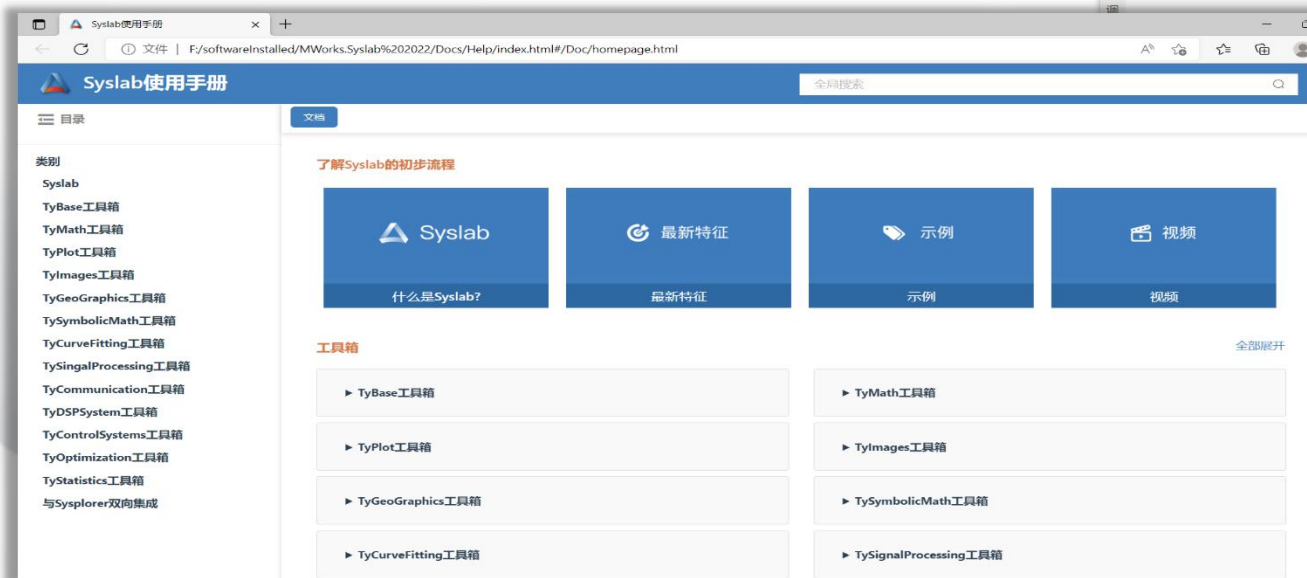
Syslab使用手册 ×
+
文件 | F:/softwareInstalled/MWorks.Syslab%202022/Docs/Help/index.html#/Doc/homepage.html

Syslab使用手册
全局搜索

目录
文档

类别
Syslab
TyBase工具箱
TyMath工具箱
TyPlot工具箱
TyImages工具箱
TyGeoGraphics工具箱
TySymbolicMath工具箱
TyCurveFitting工具箱
TySingalProcessing工具箱
TyCommunication工具箱
TyDSPSystem工具箱
TyControlSystems工具箱
TyOptimization工具箱
TyStatistics工具箱
与Sysplorer双向集成

了解Syslab的初步流程

Syslab
什么是Syslab?

最新特征
最新特征

示例
示例

视频
视频

工具箱
全部展开

► TyBase工具箱
► TyMath工具箱
► TyPlot工具箱
► TyImages工具箱
► TyGeoGraphics工具箱
► TySymbolicMath工具箱
► TyCurveFitting工具箱
► TySignalProcessing工具箱